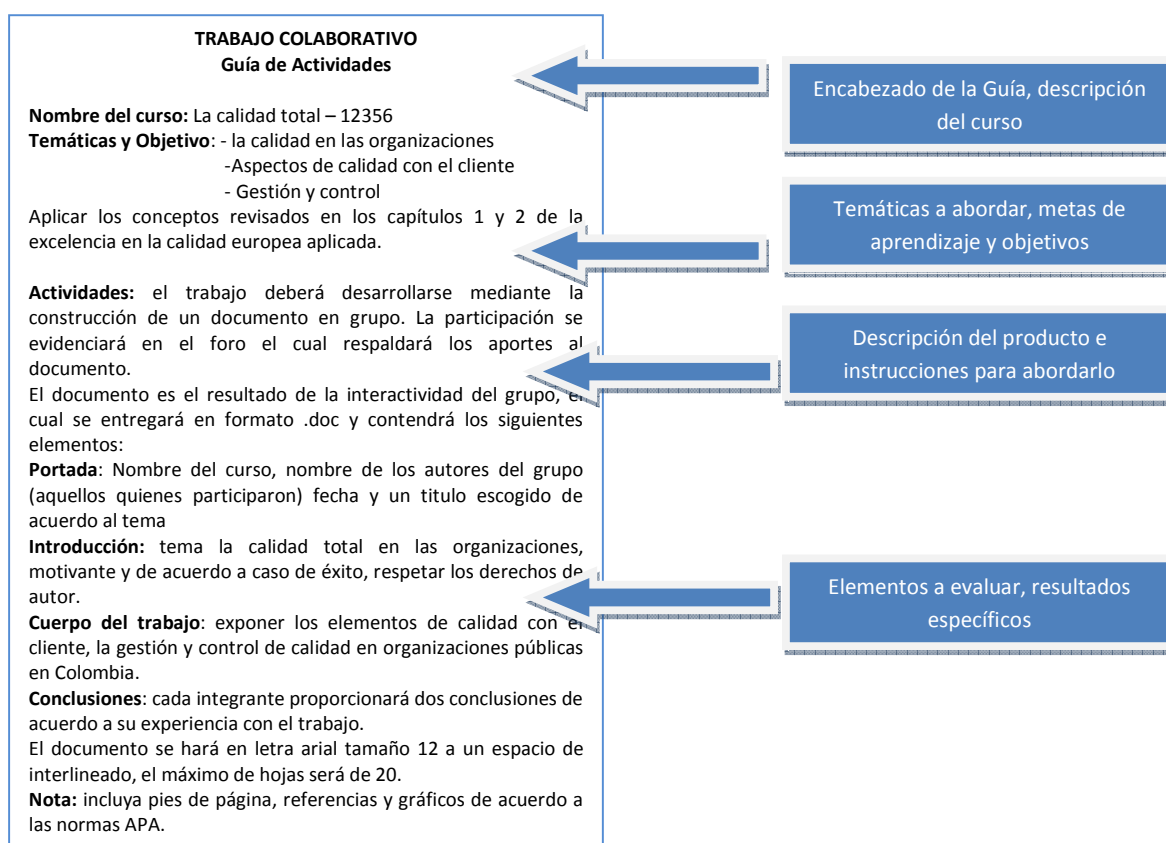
**TRABAJO COLABORATIVO**
**Guía de Actividades**

**Nombre del curso:** La calidad total – 12356
**Temáticas y Objetivo**: - la calidad en las organizaciones
-Aspectos de calidad con el cliente
- Gestión y control
Aplicar los conceptos revisados en los capítulos 1 y 2 de la excelencia en la calidad europea aplicada.

**Actividades:** el trabajo deberá desarrollarse mediante la construcción de un documento en grupo. La participación se evidenciará en el foro el cual respaldará los aportes al documento.
El documento es el resultado de la interactividad del grupo, el cual se entregará en formato .doc y contendrá los siguientes elementos:
**Portada**: Nombre del curso, nombre de los autores del grupo (aquellos quienes participaron) fecha y un titulo escogido de acuerdo al tema
**Introducción:** tema la calidad total en las organizaciones, motivante y de acuerdo a caso de éxito, respetar los derechos de autor.
**Cuerpo del trabajo**: exponer los elementos de calidad con el cliente, la gestión y control de calidad en organizaciones públicas en Colombia.
**Conclusiones**: cada integrante proporcionará dos conclusiones de acuerdo a su experiencia con el trabajo.
El documento se hará en letra arial tamaño 12 a un espacio de interlineado, el máximo de hojas será de 20.
**Nota:** incluya pies de página, referencias y gráficos de acuerdo a las normas APA.

Encabezado de la Guía, descripción del curso

Temáticas a abordar, metas de aprendizaje y objetivos

Descripción del producto e instrucciones para abordarlo

Elementos a evaluar, resultados específicos